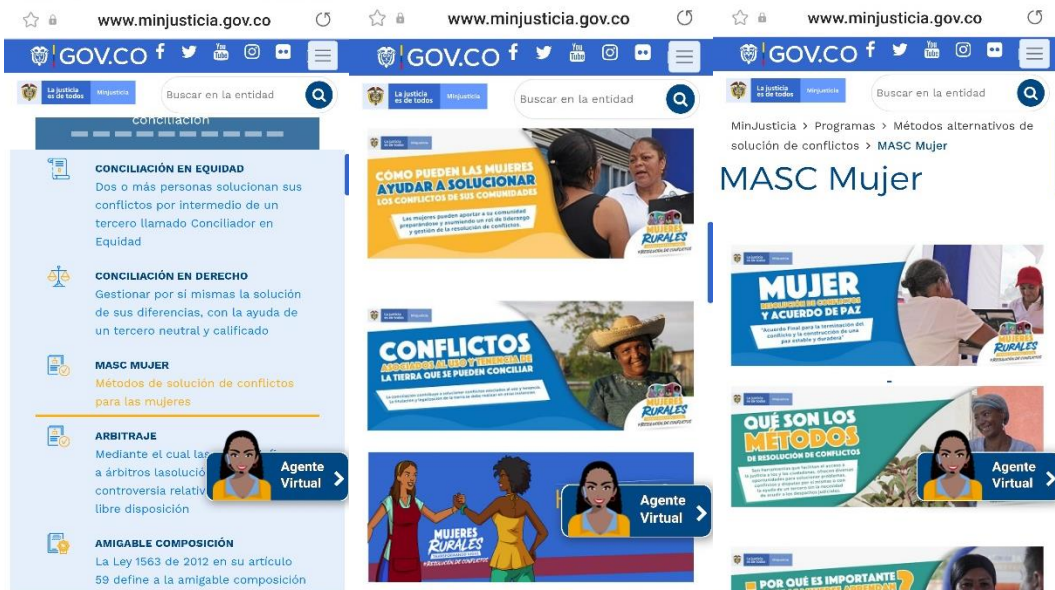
www.minjusticia.gov.co

GOV.CO

La justicia es de todos | Minjusticia

Buscar en la entidad

conciliación

CONCILIACIÓN EN EQUIDAD
Dos o más personas solucionan sus conflictos por intermedio de un tercero llamado Conciliador en Equidad

CONCILIACIÓN EN DERECHO
Gestionar por si mismas la solución de sus diferencias, con la ayuda de un tercero neutral y calificado

MASC MUJER
Métodos de solución de conflictos para las mujeres

ARBITRAJE
Mediante el cual las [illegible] a árbitros lasolución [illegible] controversia relativ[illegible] libre disposición

AMIGABLE COMPOSICIÓN
La Ley 1563 de 2012 en su artículo 59 define a la amigable composición

Agente Virtual

www.minjusticia.gov.co

GOV.CO

La justicia es de todos | Minjusticia

Buscar en la entidad

CÓMO PUEDEN LAS MUJERES AYUDAR A SOLUCIONAR LOS CONFLICTOS DE SUS COMUNIDADES

Las mujeres pueden aportar a su comunidad preparándose y asumiendo un rol de liderazgo y gestión de la resolución de conflictos.

MUJERES RURALES
RESOLUCIÓN DE CONFLICTOS

CONFLICTOS
ASOCIADOS AL USO Y TENENCIA DE LA TIERRA QUE SE PUEDEN CONCILIAR

MUJERES RURALES

MUJERES RURALES
RESOLUCIÓN DE CONFLICTOS

Agente Virtual

www.minjusticia.gov.co

GOV.CO

La justicia es de todos | Minjusticia

Buscar en la entidad

MinJusticia > Programas > Métodos alternativos de solución de conflictos > MASC Mujer

MASC Mujer

MUJER
RESOLUCIÓN DE CONFLICTOS Y ACUERDO DE PAZ

"Acuerdo Final para la terminación del conflicto y la construcción de una paz estable y duradera"

MUJERES RURALES

QUÉ SON LOS MÉTODOS
DE RESOLUCIÓN DE CONFLICTOS

Agente Virtual

POR QUÉ ES IMPORTANTE